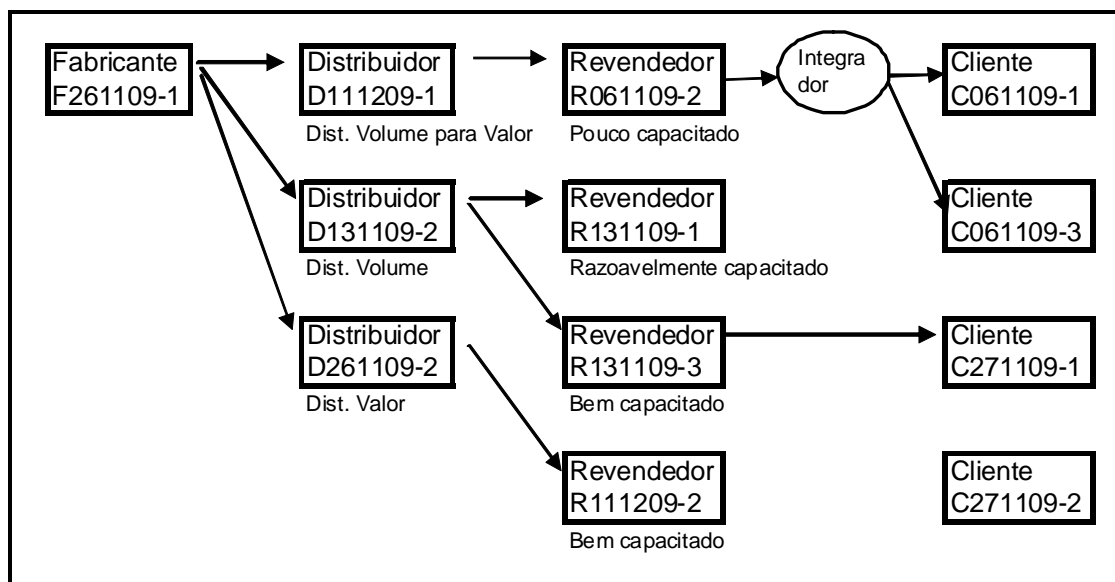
Fabricante
F261109-1

Distribuidor
D111209-1
Dist. Volume para Valor

Revendedor
R061109-2
Pouco capacitado

Integra
dor

Cliente
C061109-1

Distribuidor
D131109-2
Dist. Volume

Revendedor
R131109-1
Razoavelmente capacitado

Cliente
C061109-3

Distribuidor
D261109-2
Dist. Valor

Revendedor
R131109-3
Bem capacitado

Cliente
C271109-1

Revendedor
R111209-2
Bem capacitado

Cliente
C271109-2